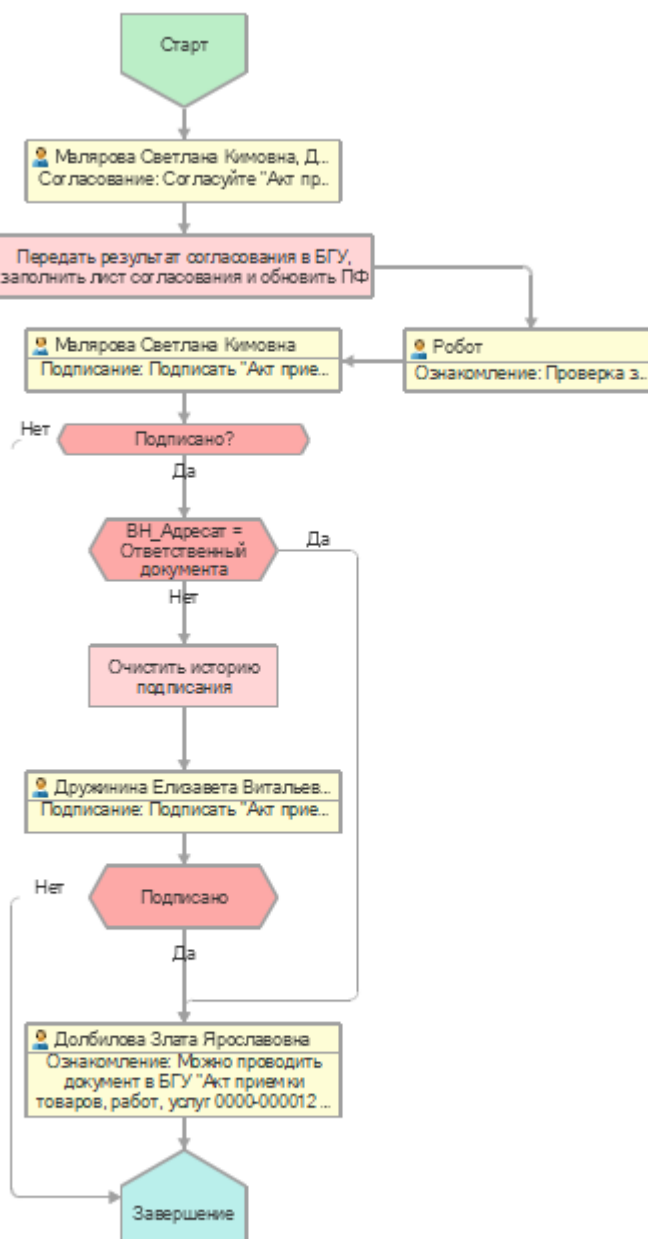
Старт

Малярова Светлана Кимовна, Д...
Согласование: Согласуйте "Акт пр...

Передать результат согласования в БГУ, заполнить лист согласования и обновить ПФ

Малярова Светлана Кимовна
Подписание: Подписать "Акт прие...

Робот
Ознакомление: Проверка з...

Нет

Подписано?

Да

ВН_Адресат = Ответственный документа

Да

Нет

Очистить историю подписания

Дружинина Елизавета Витальев...
Подписание: Подписать "Акт прие...

Нет

Подписано

Да

Долбилова Злата Ярославовна
Ознакомление: Можно проводить документ в БГУ "Акт приемки товаров, работ, услуг 0000-000012 ...

Завершение